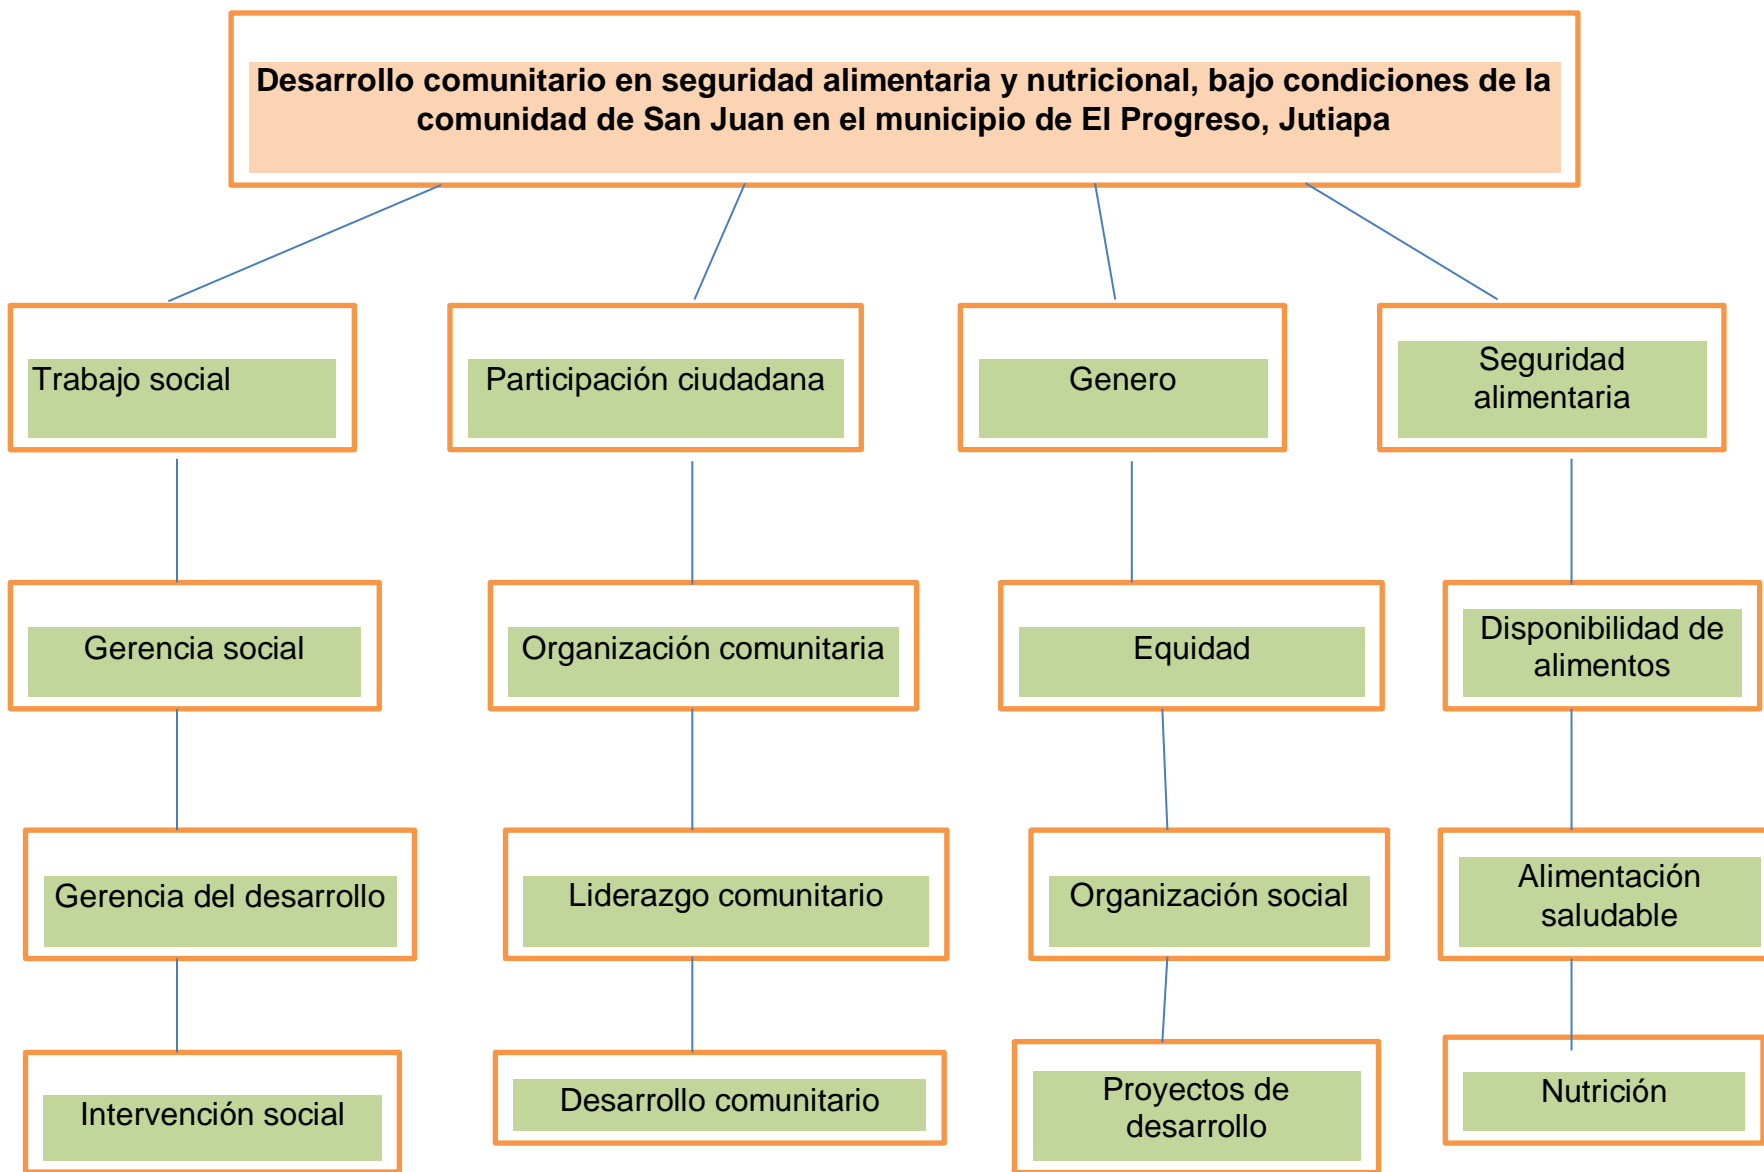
Desarrollo comunitario en seguridad alimentaria y nutricional, bajo condiciones de la comunidad de San Juan en el municipio de El Progreso, Jutiapa

Trabajo social

Gerencia social

Gerencia del desarrollo

Intervención social

Participación ciudadana

Organización comunitaria

Liderazgo comunitario

Desarrollo comunitario

Genero

Equidad

Organización social

Proyectos de desarrollo

Seguridad alimentaria

Disponibilidad de alimentos

Alimentación saludable

Nutrición